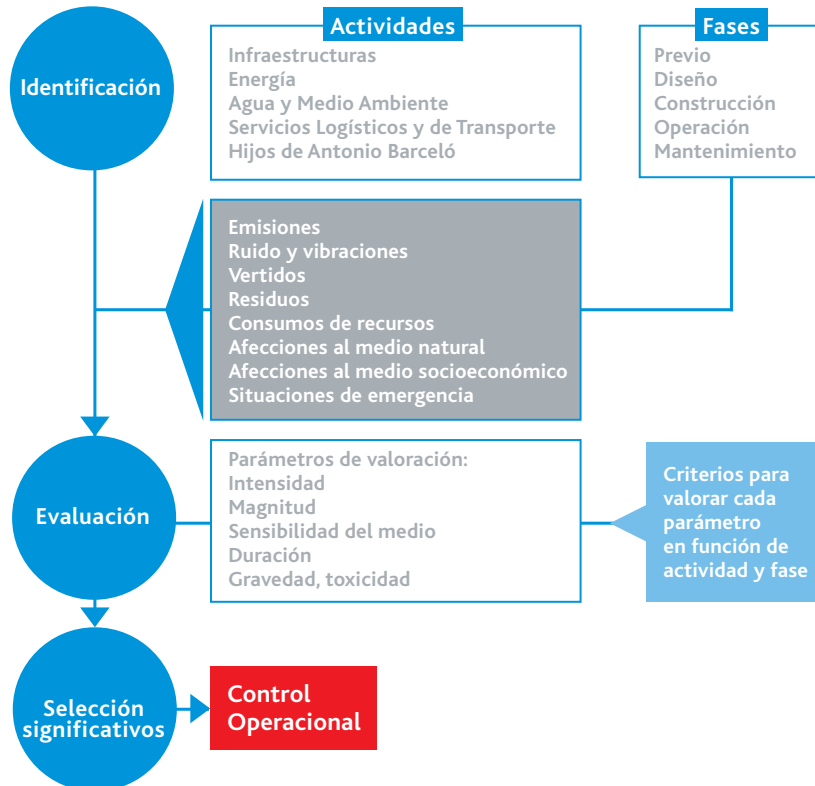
Identificación

Actividades
Infraestructuras
Energía
Agua y Medio Ambiente
Servicios Logísticos y de Transporte
Hijos de Antonio Barceló

Fases
Previo
Diseño
Construcción
Operación
Mantenimiento

Emisiones
Ruido y vibraciones
Vertidos
Residuos
Consumos de recursos
Afecciones al medio natural
Afecciones al medio socioeconómico
Situaciones de emergencia

Evaluación

Parámetros de valoración:
Intensidad
Magnitud
Sensibilidad del medio
Duración
Gravedad, toxicidad

Criterios para valorar cada parámetro en función de actividad y fase

Selección significativos

Control Operacional